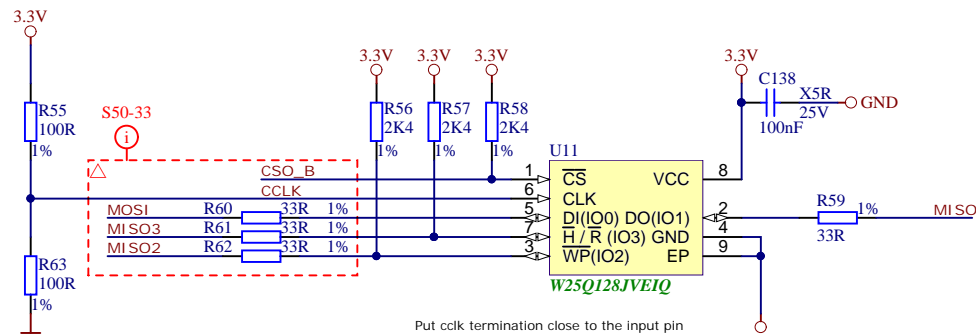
3.3V
R55
100R
1%
R63
100R
1%
S50-33
i
△
CSO_B
CCLK
MOSI
MISO3
MISO2
R60
R61
R62
33R 1%
33R 1%
33R 1%
3.3V
3.3V
3.3V
R56
2K4
1%
R57
2K4
1%
R58
2K4
1%
U11
1
6
5
7
3
$\overline{CS}$
CLK
DI(IO0) DO(IO1)
$\overline{H}$ / $\overline{R}$ (IO3) GND
$\overline{WP}$(IO2)
VCC
EP
8
2
4
9
W25Q128JVEIQ
3.3V
C138
X5R
25V
100nF
GND
R59
1%
33R
MISO
Put cclk termination close to the input pin